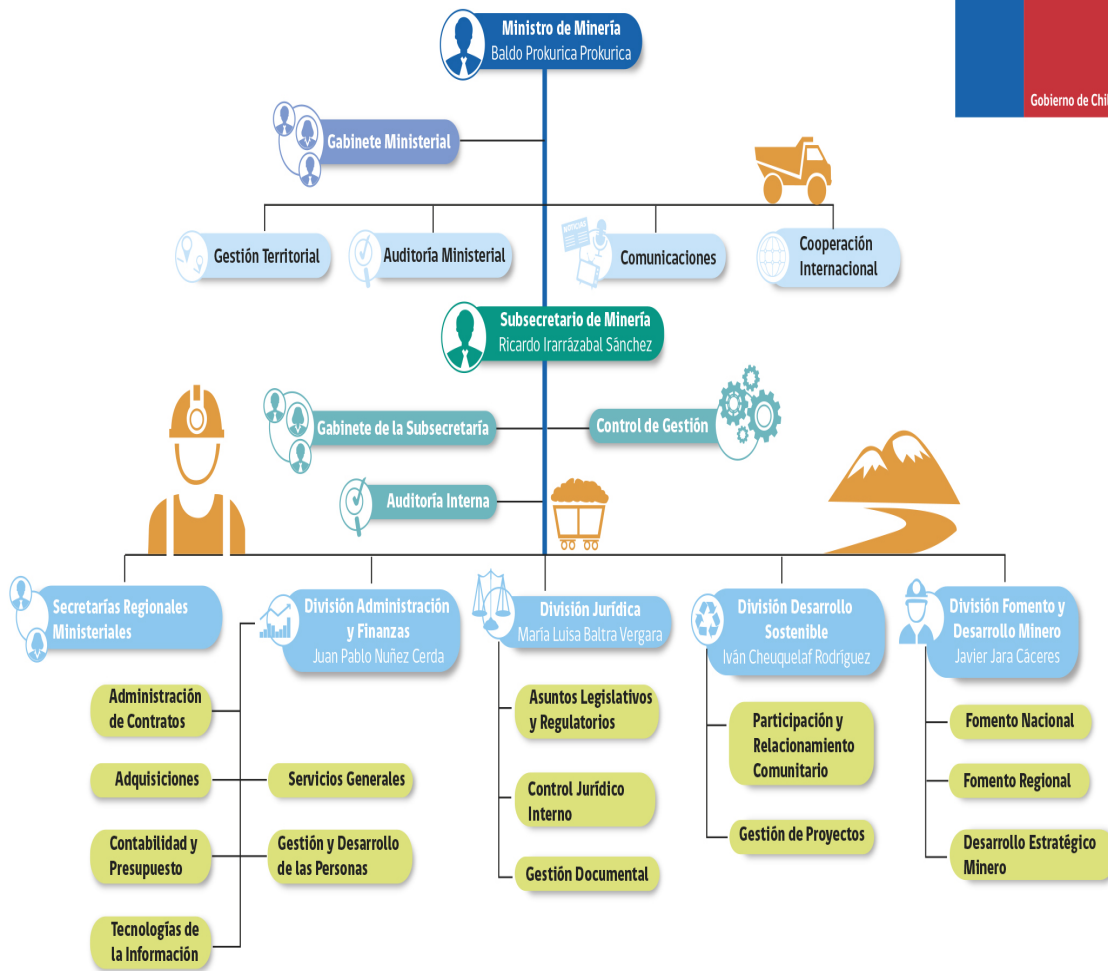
Ministro de Minería
Baldo Prokurica Prokurica

Gobierno de Chi

Gabinete Ministerial

Gestión Territorial

Auditoría Ministerial

Comunicaciones

Cooperación Internacional

Subsecretario de Minería
Ricardo Irarrázabal Sánchez

Gabinete de la Subsecretaría

Control de Gestión

Auditoría Interna

Secretarías Regionales Ministeriales

División Administración y Finanzas
Juan Pablo Nuñez Cerda

División Jurídica
María Luisa Baltra Vergara

División Desarrollo Sostenible
Iván Cheuquelaf Rodríguez

División Fomento y Desarrollo Minero
Javier Jara Cáceres

Administración de Contratos

Adquisiciones

Servicios Generales

Contabilidad y Presupuesto

Gestión y Desarrollo de las Personas

Tecnologías de la Información

Asuntos Legislativos y Regulatorios

Control Jurídico Interno

Gestión Documental

Participación y Relacionamiento Comunitario

Gestión de Proyectos

Fomento Nacional

Fomento Regional

Desarrollo Estratégico Minero